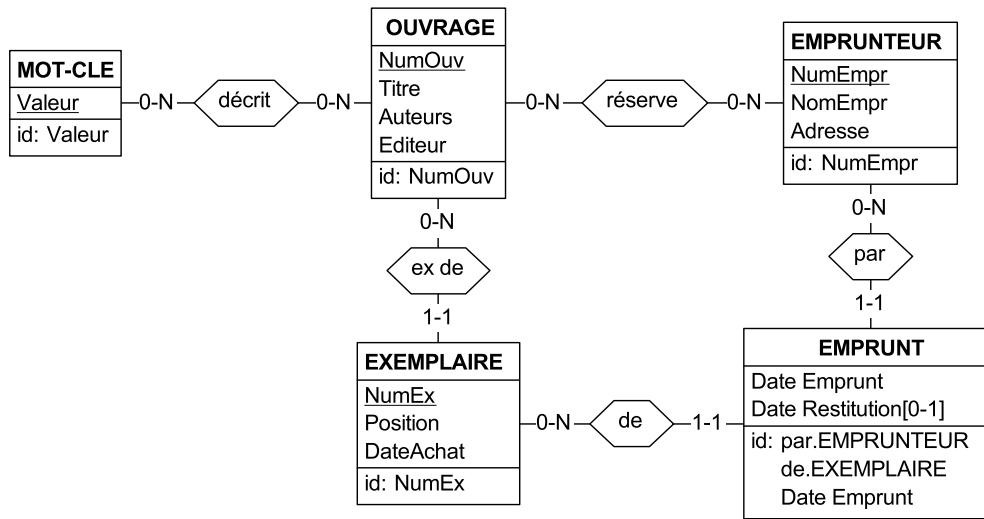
MOT-CLE
Valeur
id: Valeur

0-N décrit 0-N

OUVRAGE
NumOuv
Titre
Auteurs
Editeur
id: NumOuv

0-N réserve 0-N

EMPRUNTEUR
NumEmpr
NomEmpr
Adresse
id: NumEmpr

0-N
ex de
1-1

0-N
par
1-1

EXEMPLAIRE
NumEx
Position
DateAchat
id: NumEx

0-N de 1-1

EMPRUNT
Date Emprunt
Date Restitution[0-1]
id: par.EMPRUNTEUR
de.EXEMPLAIRE
Date Emprunt